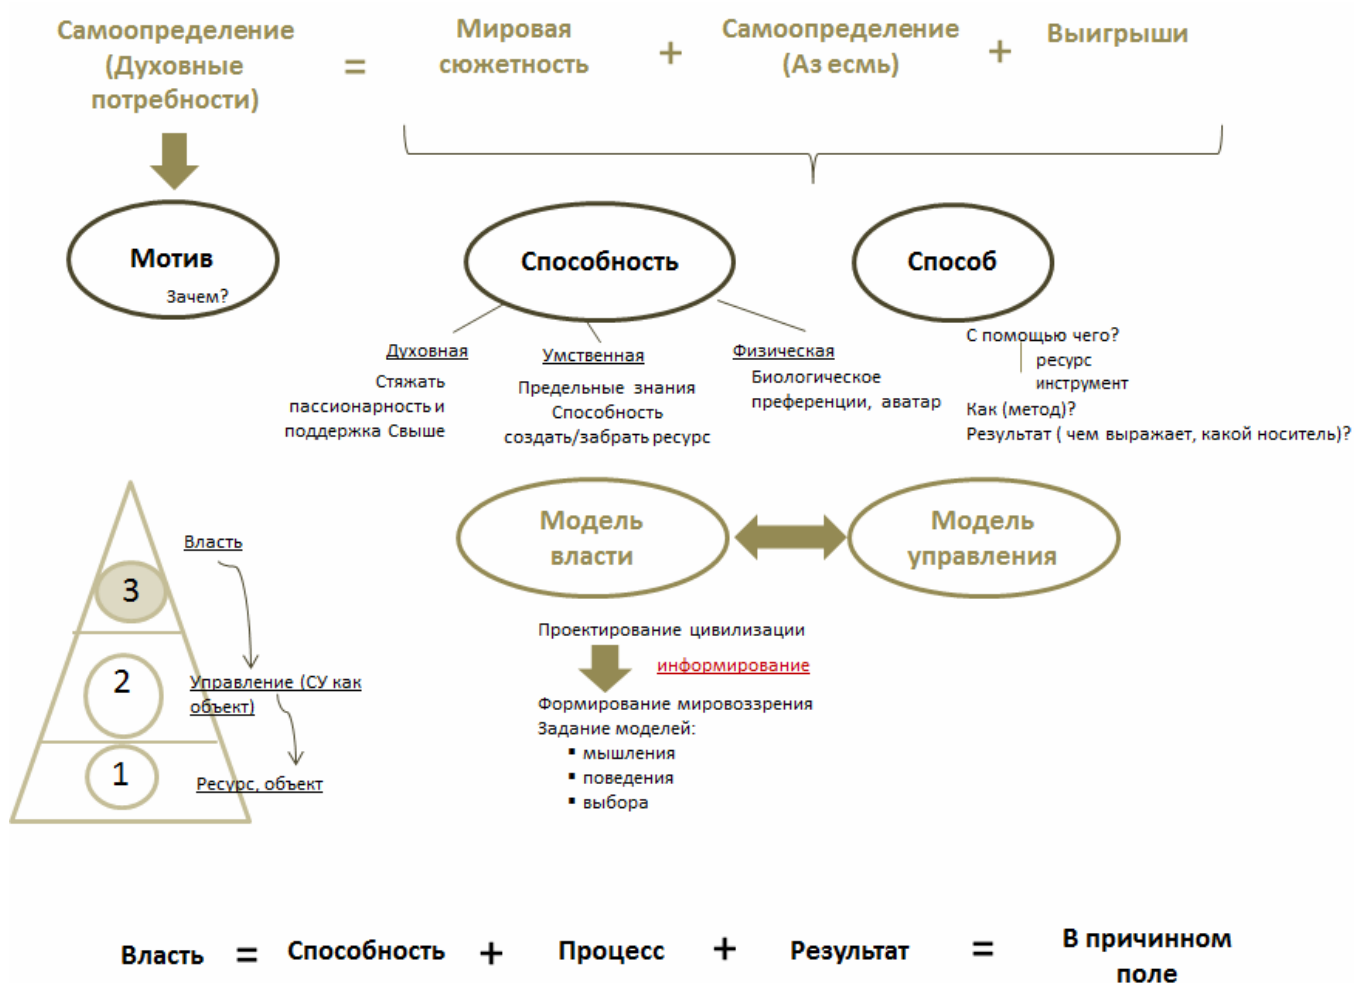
Самоопределение (Духовные потребности) = Мировая сюжетность + Самоопределение (Аз есмь) + Выигрыши

Мотив
Зачем?

Способность

Способ

Духовная
Стяжать пассионарность и поддержка Свыше

Умственная
Предельные знания
Способность создать/забрать ресурс

Физическая
Биологическое преференции, аватар

С помощью чего?
ресурс
инструмент
Как (метод)?
Результат ( чем выражает, какой носитель)?

Власть

3

2

Управление (СУ как объект)

1

Ресурс, объект

Модель власти

Модель управления

Проектирование цивилизации
информирование
Формирование мировоззрения
Задание моделей:
▪ мышления
▪ поведения
▪ выбора

Власть = Способность + Процесс + Результат = В причинном поле